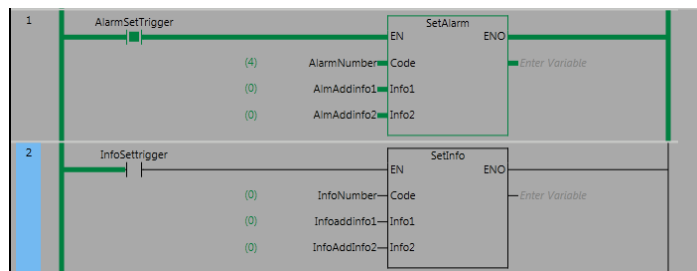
1

AlarmSetTrigger

SetAlarm

EN

ENO

(4)

AlarmNumber

Code

Enter Variable

(0)

AlmAddinfo1

Info1

(0)

AlmAddinfo2

Info2

2

InfoSettrigger

SetInfo

EN

ENO

(0)

InfoNumber

Code

Enter Variable

(0)

Infoaddinfo1

Info1

(0)

InfoAddInfo2

Info2